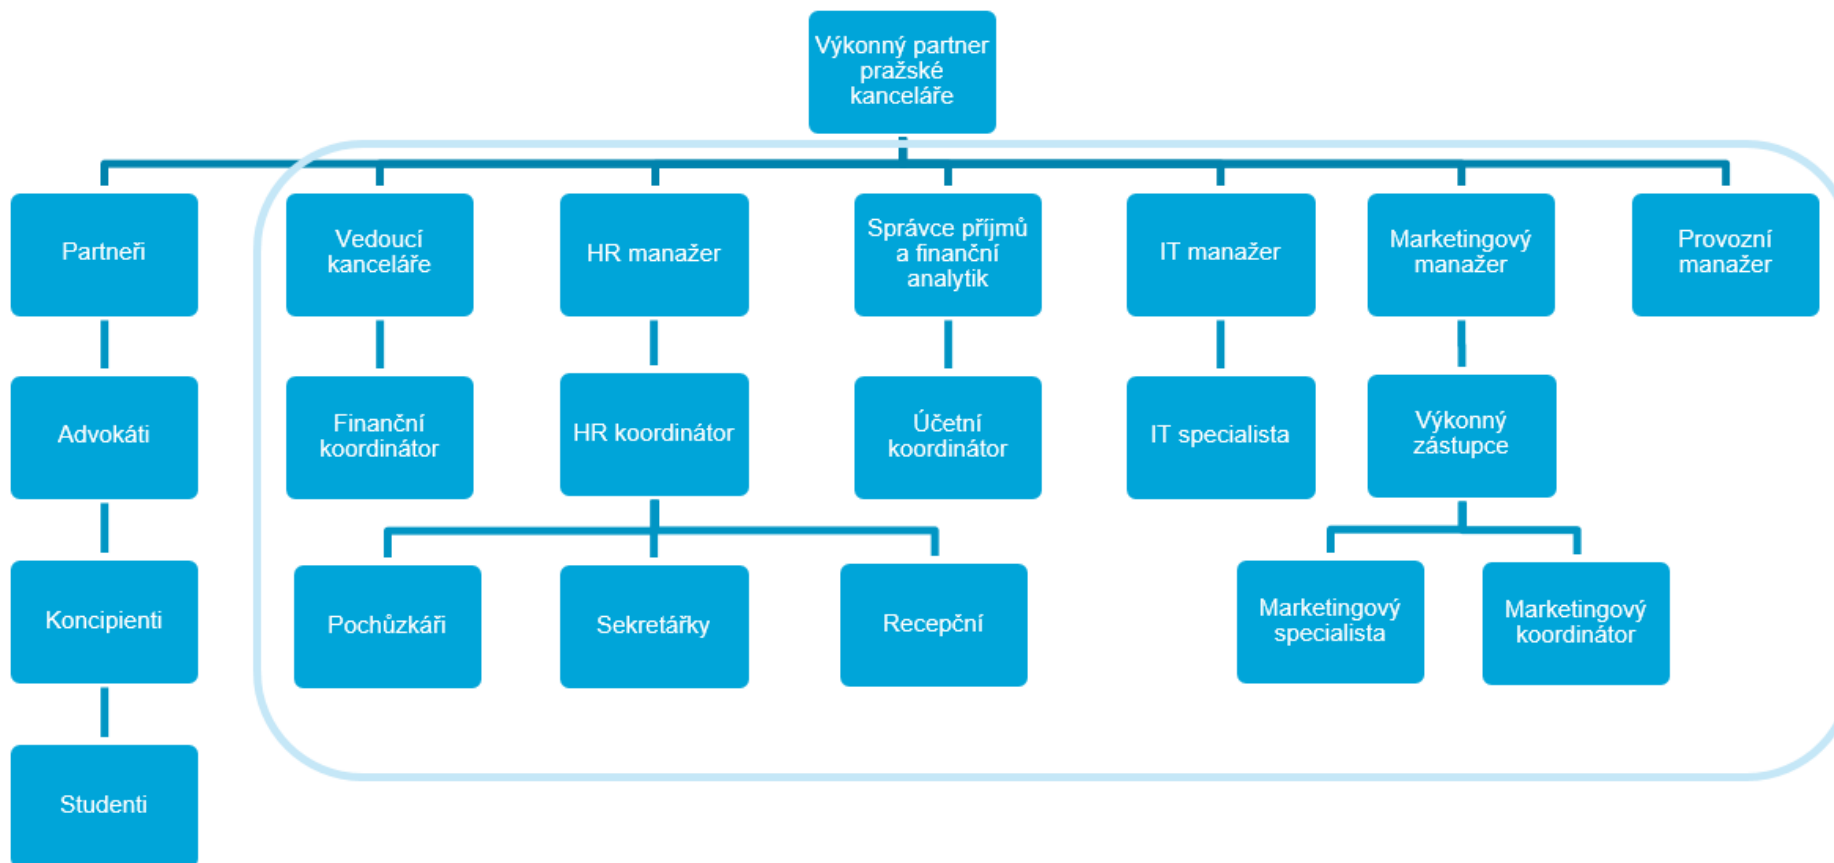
Výkonný partner pražské kanceláře

Partneři

Advokáti

Koncipienti

Studenti

Vedoucí kanceláře

Finanční koordinátor

HR manažer

HR koordinátor

Pochůzkáři

Sekretářky

Recepční

Správce příjmů a finanční analytik

Účetní koordinátor

IT manažer

IT specialista

Marketingový manažer

Výkonný zástupce

Marketingový specialista

Marketingový koordinátor

Provozní manažer